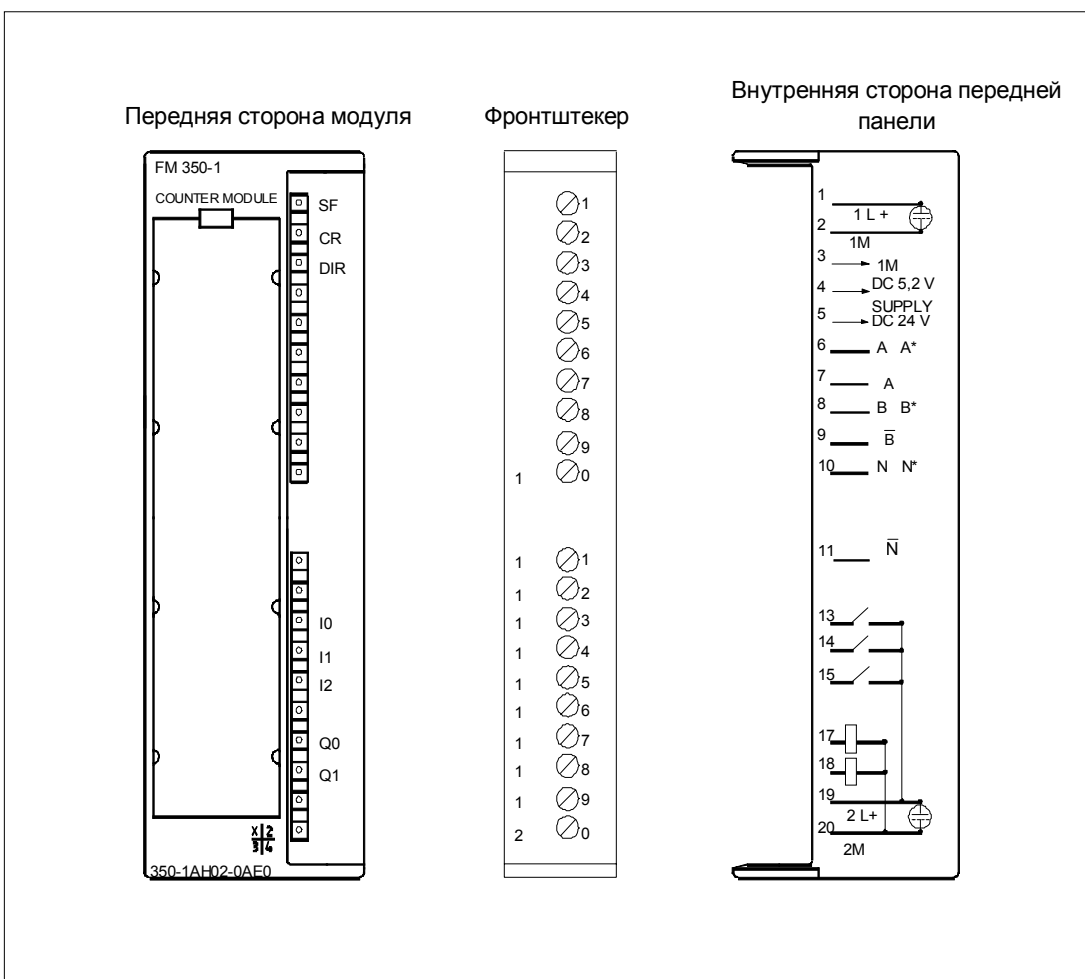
Передняя сторона модуля

FM 350-1

COUNTER MODULE

SF
CR
DIR

I0
I1
I2

Q0
Q1

X 2
3 4

350-1AH02-0AE0

Фронтштекер

1
2
3
4
5
6
7
8
9
1 0
1 1
1 2
1 3
1 4
1 5
1 6
1 7
1 8
1 9
2 0

Внутренняя сторона передней панели

1
2 1 L +
1M
3 1M
4 DC 5,2 V
SUPPLY
5 DC 24 V
6 A A*
7 $\overline{A}$
8 B B*
9 $\overline{B}$
10 N N*
11 $\overline{N}$
13
14
15
17
18
19
2 L+
20
2M